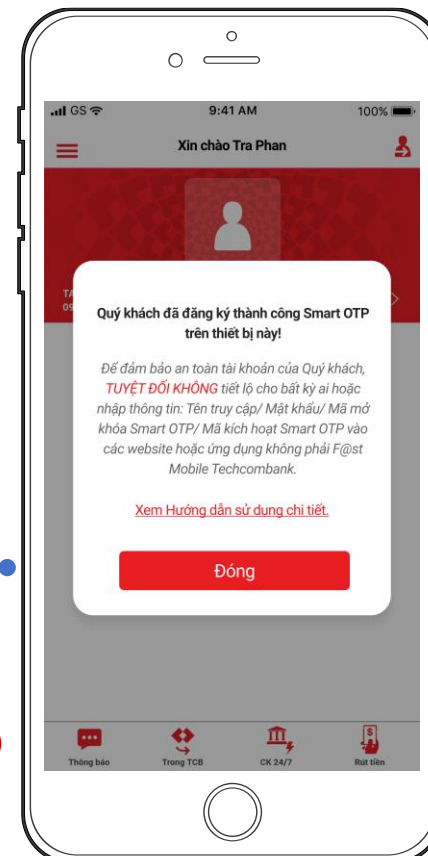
GS 9:41 AM 100%

Xin chào Tra Phan

TA
09

Quý khách đã đăng ký thành công Smart OTP trên thiết bị này!

Để đảm bảo an toàn tài khoản của Quý khách, TUYỆT ĐỐI KHÔNG tiết lộ cho bất kỳ ai hoặc nhập thông tin: Tên truy cập/ Mật khẩu/ Mã mở khóa Smart OTP/ Mã kích hoạt Smart OTP vào các website hoặc ứng dụng không phải F@st Mobile Techcombank.

Xem Hướng dẫn sử dụng chi tiết.

Đóng

Thông báo
Trong TCB
CK 24/7
Rút tiền